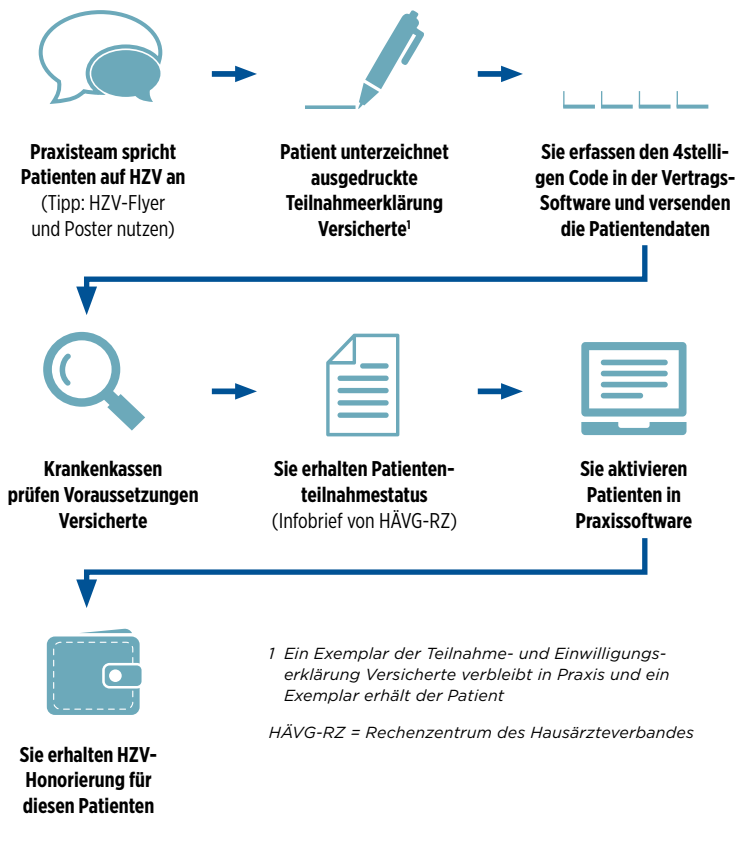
Praxisteam spricht Patienten auf HZV an
(Tipp: HZV-Flyer und Poster nutzen)

Patient unterzeichnet ausgedruckte Teilnahmeerklärung Versicherte$^1$

Sie erfassen den 4stelligen Code in der Vertrags-Software und versenden die Patientendaten

Krankenkassen prüfen Voraussetzungen Versicherte

Sie erhalten Patiententeilnahmestatus
(Infobrief von HÄVG-RZ)

Sie aktivieren Patienten in Praxissoftware

Sie erhalten HZV-Honorierung für diesen Patienten

1 Ein Exemplar der Teilnahme- und Einwilligungserklärung Versicherte verbleibt in Praxis und ein Exemplar erhält der Patient

HÄVG-RZ = Rechenzentrum des Hausärzteverbandes